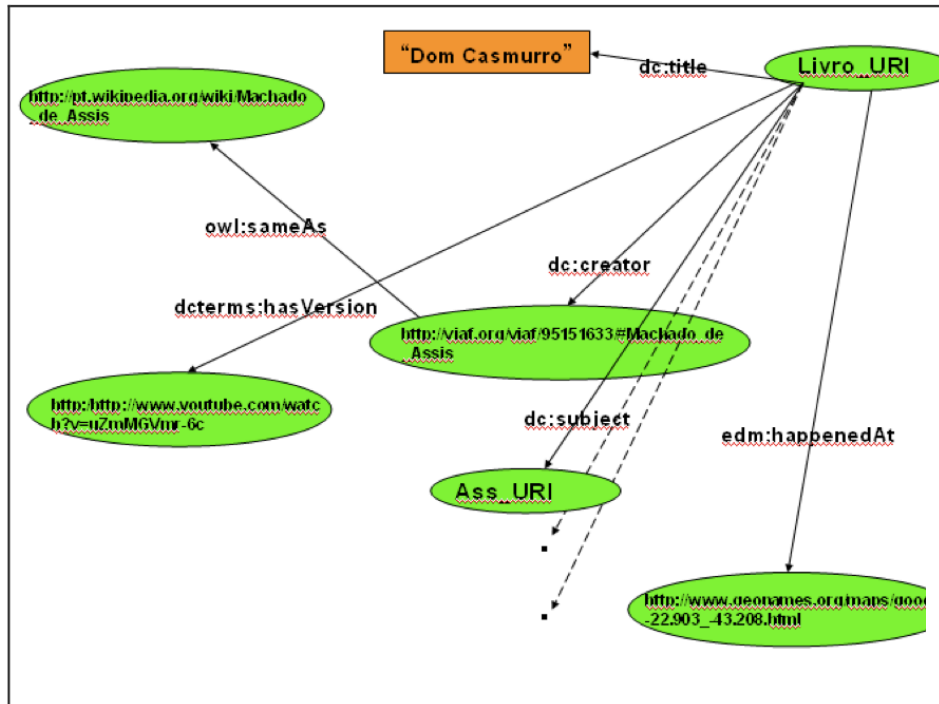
"Dom Casmurro"

dc:title

Livro_URI

http://pt.wikipedia.org/wiki/Machado_de_Assis

owl:sameAs

dc:creator

dcterms:hasVersion

http://viaf.org/viaf/95151633#Machado_de_Assis

http:/http://www.youtube.com/watch?v=uZmMGVmr-6c

dc:subject

edm:happenedAt

Ass_URI

http://www.geonames.org/maps/goog-22.903_-43.208.html